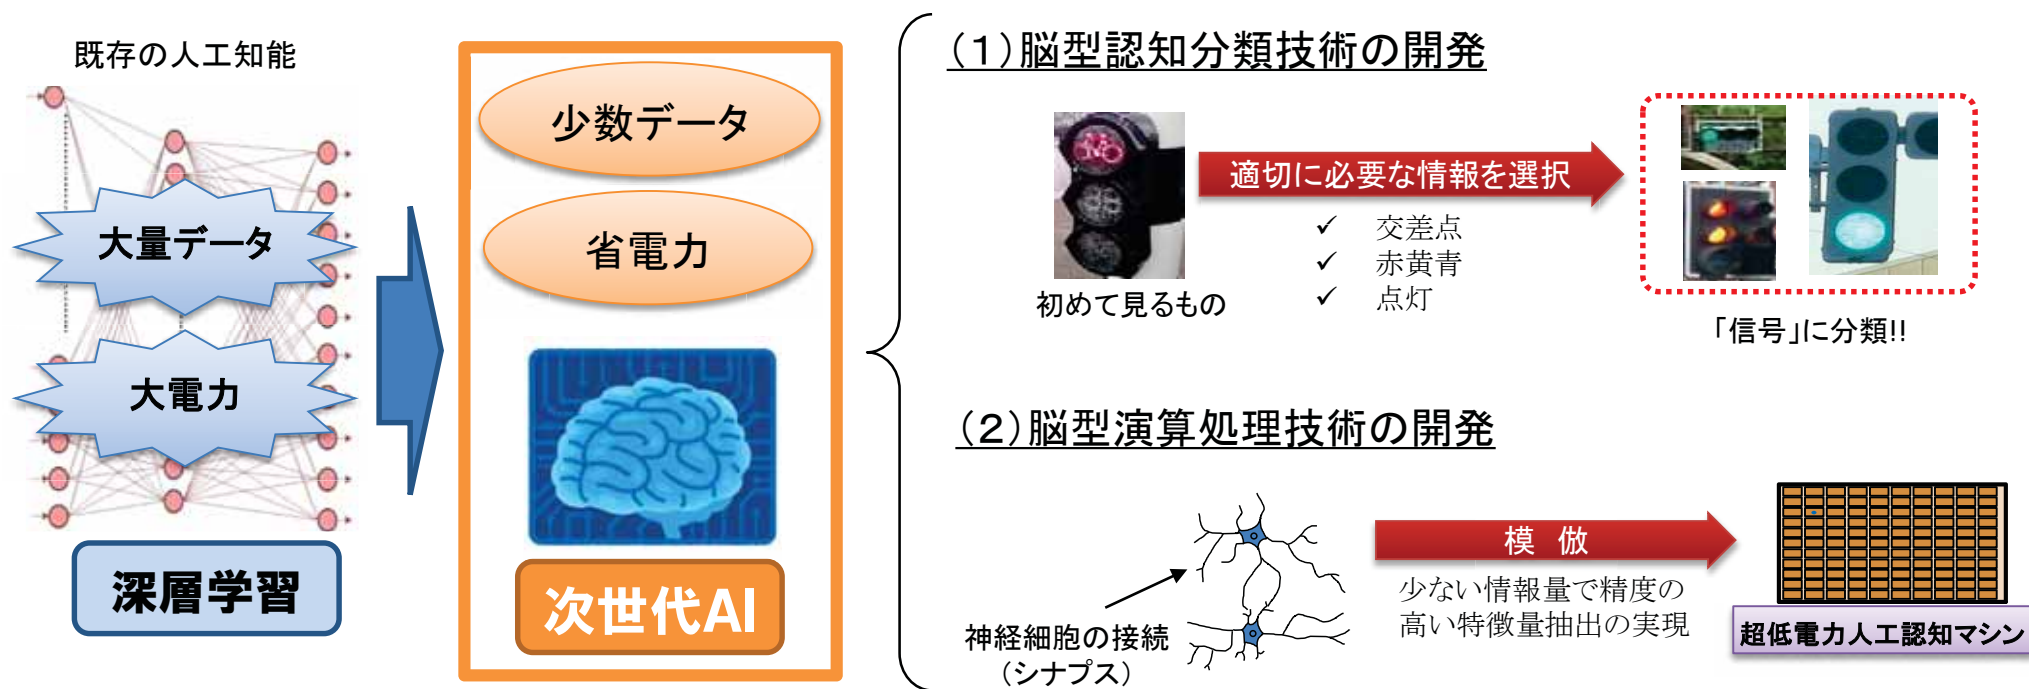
既存の人工知能

大量データ

大電力

深層学習

少数データ

省電力

次世代AI

（1）脳型認知分類技術の開発

初めて見るもの

適切に必要な情報を選択

✓ 交差点
✓ 赤黄青
✓ 点灯

「信号」に分類!!

（2）脳型演算処理技術の開発

神経細胞の接続
（シナプス）

模 倣

少ない情報量で精度の
高い特徴量抽出の実現

超低電力人工認知マシン